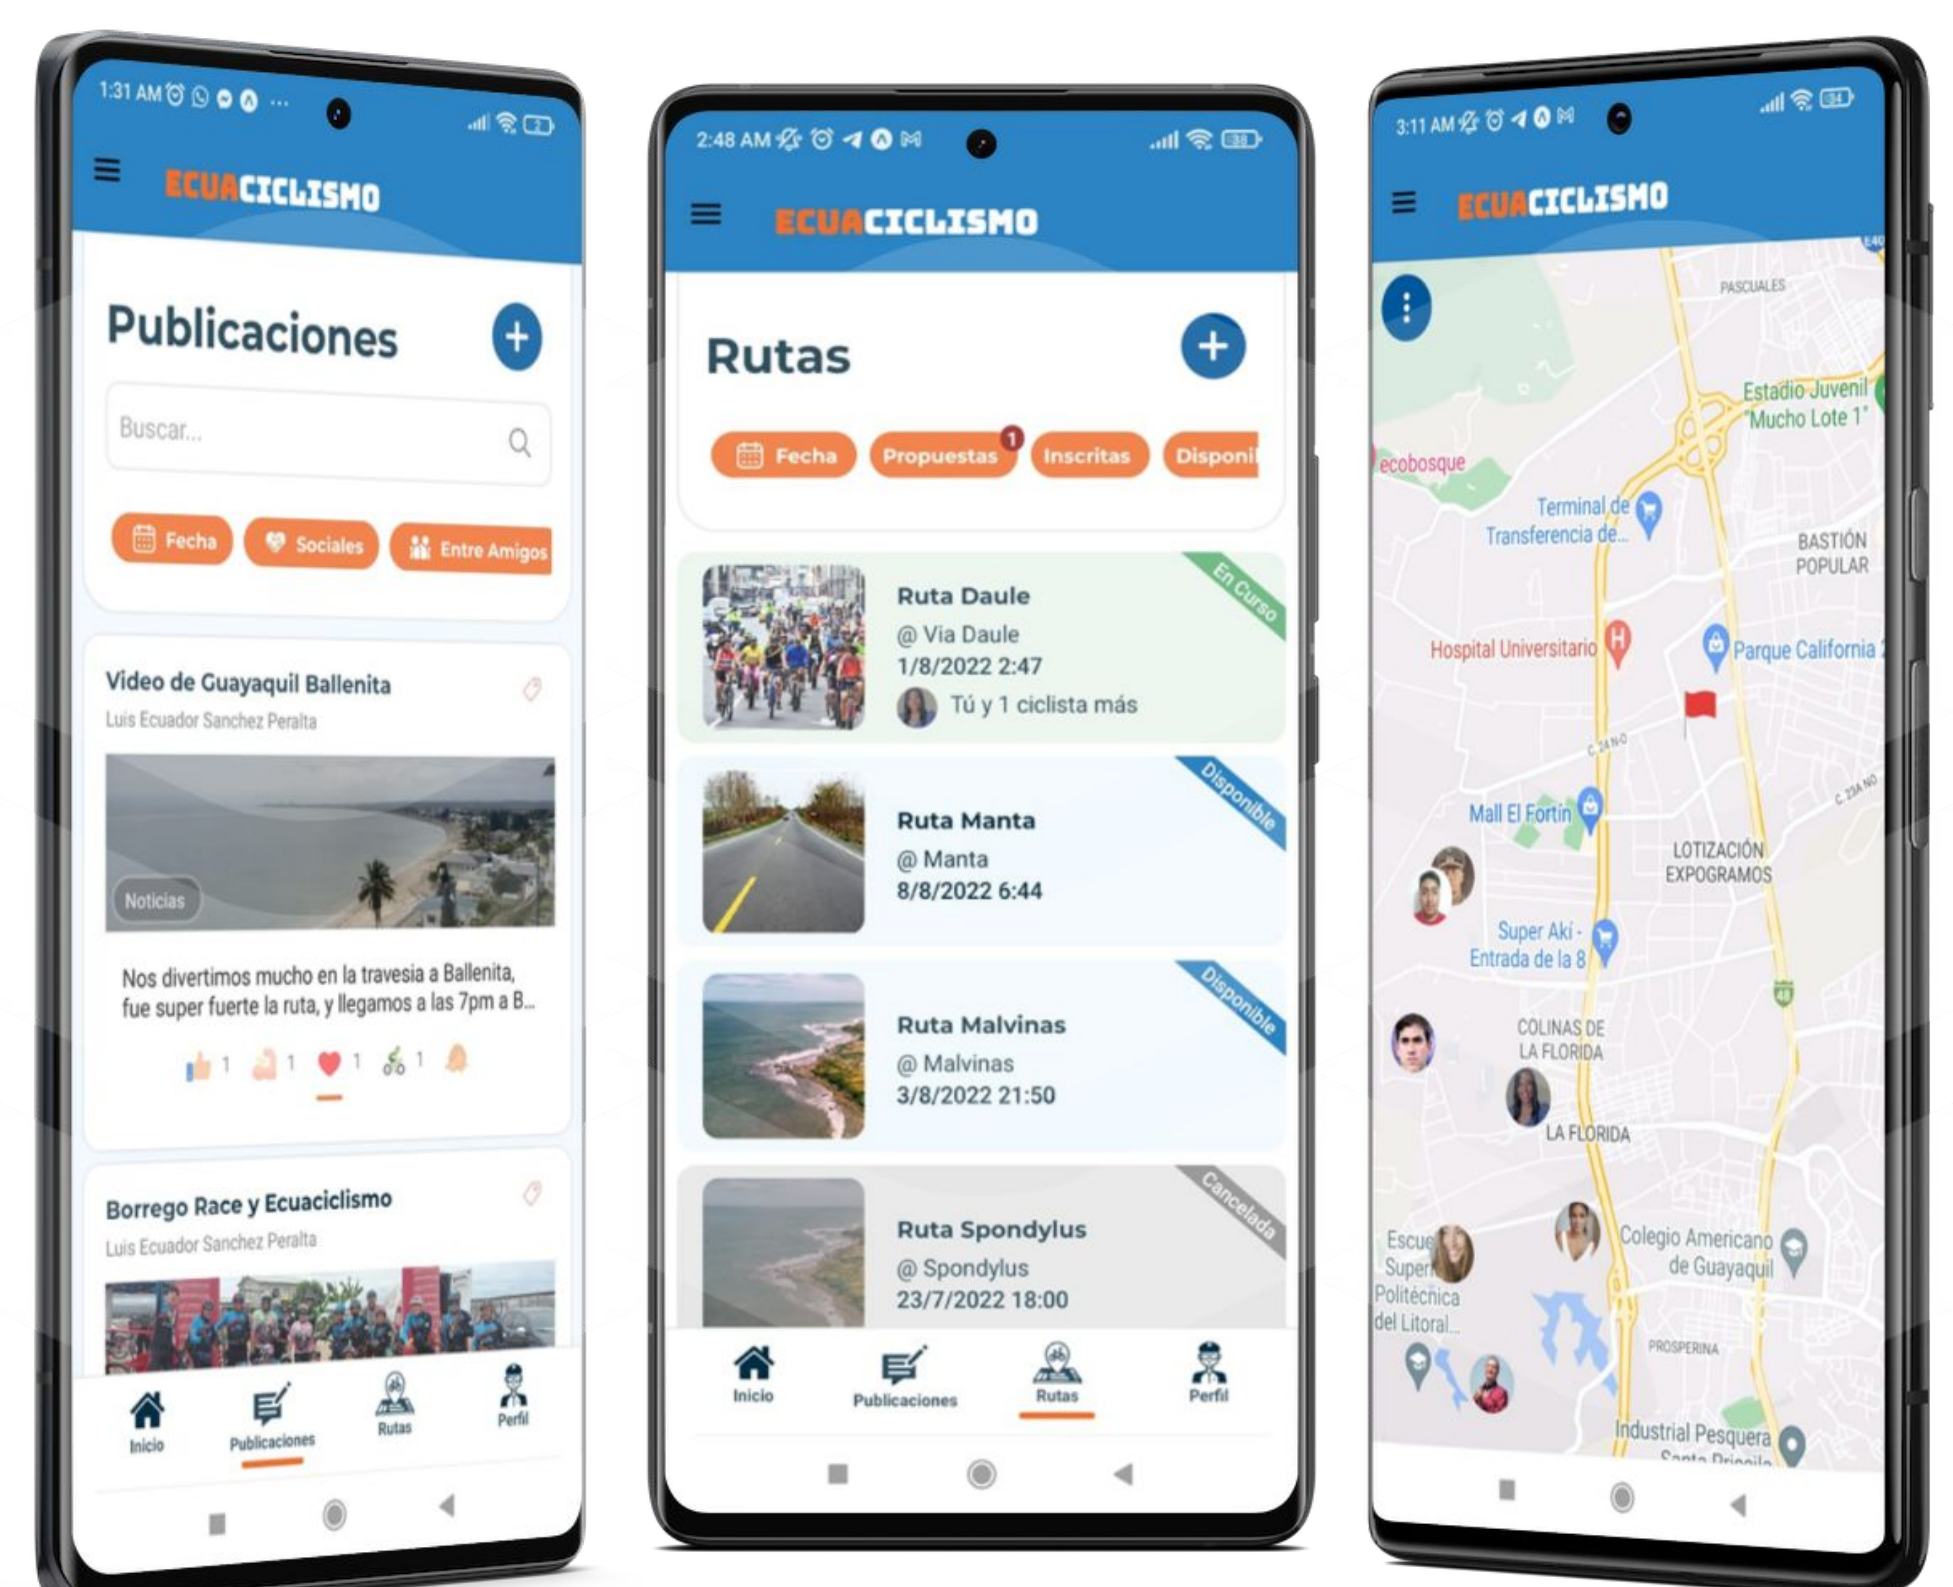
1:31 AM

ECUACICLISMO

Publicaciones

+

Buscar...

Fecha
Sociales
Entre Amigos

Video de Guayaquil Ballenita
Luis Ecuador Sanchez Peralta

Noticias

Nos divertimos mucho en la travesia a Ballenita, fue super fuerte la ruta, y llegamos a las 7pm a B...

1 1 1 1

Borrego Race y Ecuaciclismo
Luis Ecuador Sanchez Peralta

Inicio
Publicaciones
Rutas
Perfil

2:48 AM

ECUACICLISMO

Rutas

+

Fecha
Propuestas 1
Inscritas
Disponi

Ruta Daule
@ Via Daule
1/8/2022 2:47
Tú y 1 ciclista más
En Curso

Ruta Manta
@ Manta
8/8/2022 6:44
Disponible

Ruta Malvinas
@ Malvinas
3/8/2022 21:50
Disponible

Ruta Spondylus
@ Spondylus
23/7/2022 18:00
Cancelada

Inicio
Publicaciones
Rutas
Perfil

3:11 AM

ECUACICLISMO

PASCUALES
Estadio Juvenil "Mucho Lote 1"
ecobosque
Terminal de Transferencia de...
BASTIÓN POPULAR
Hospital Universitario
Parque California
C. 24 N-O
Mall El Fortín
C. 23A NO
LOTIZACIÓN EXPOGRAMOS
Super Akí - Entrada de la 8
COLINAS DE LA FLORIDA
LA FLORIDA
Escue Super Politécnica del Litoral...
Colegio Americano de Guayaquil
PROSPERINA
Industrial Pesquera